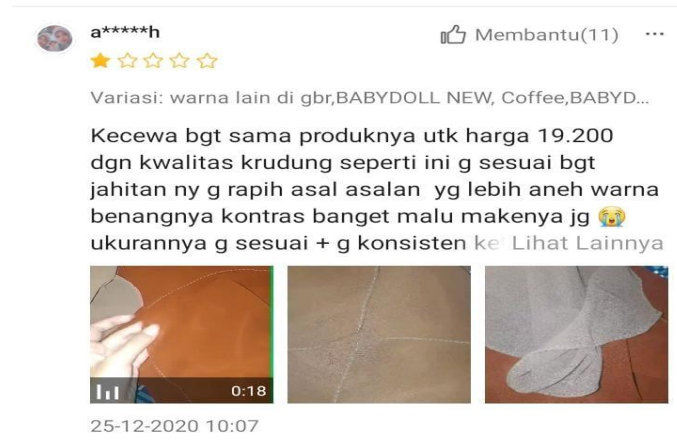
a*****h

Membantu(11) ···

Variasi: warna lain di gbr,BABYDOLL NEW, Coffee,BABYD...

Kecewa bgt sama produknya utk harga 19.200 dgn kwalitas krudung seperti ini g sesuai bgt jahitan ny g rapih asal asalan yg lebih aneh warna benangnya kontras banget malu makenya jg 😭 ukurannya g sesuai + g konsisten ke Lihat Lainnya

0:18

25-12-2020 10:07